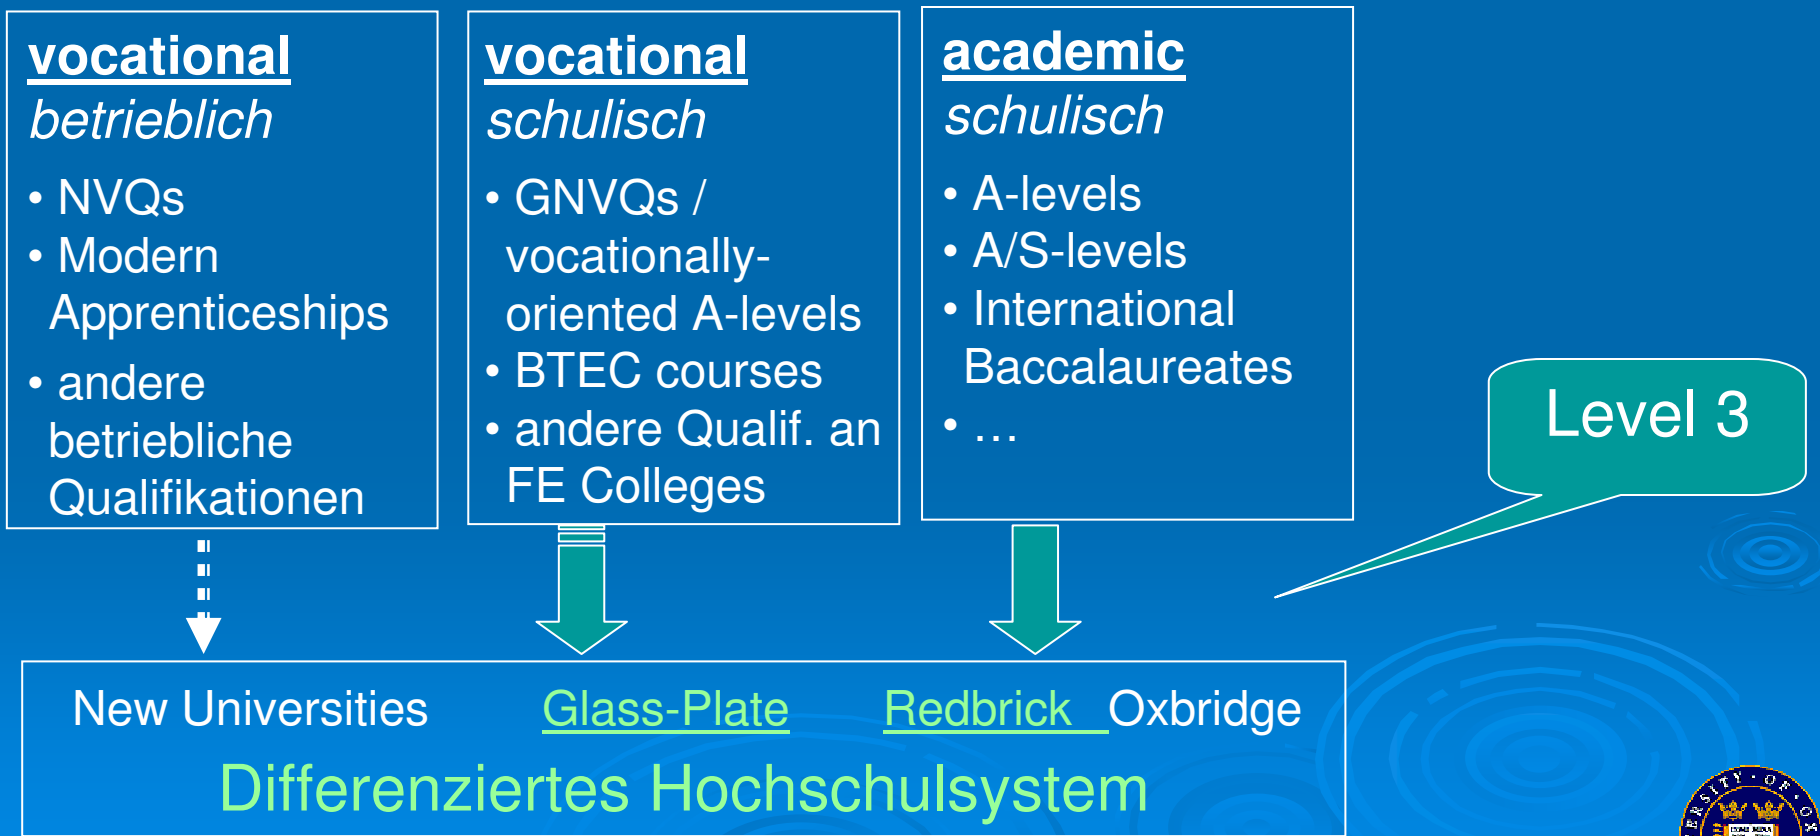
vocational
betrieblich

• NVQs
• Modern Apprenticeships
• andere betriebliche Qualifikationen

vocational
schulisch

• GNVQs / vocationally-oriented A-levels
• BTEC courses
• andere Qualif. an FE Colleges

academic
schulisch

• A-levels
• A/S-levels
• International Baccalaureates
• …

Level 3

New Universities Glass-Plate Redbrick Oxbridge

Differenziertes Hochschulsystem

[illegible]